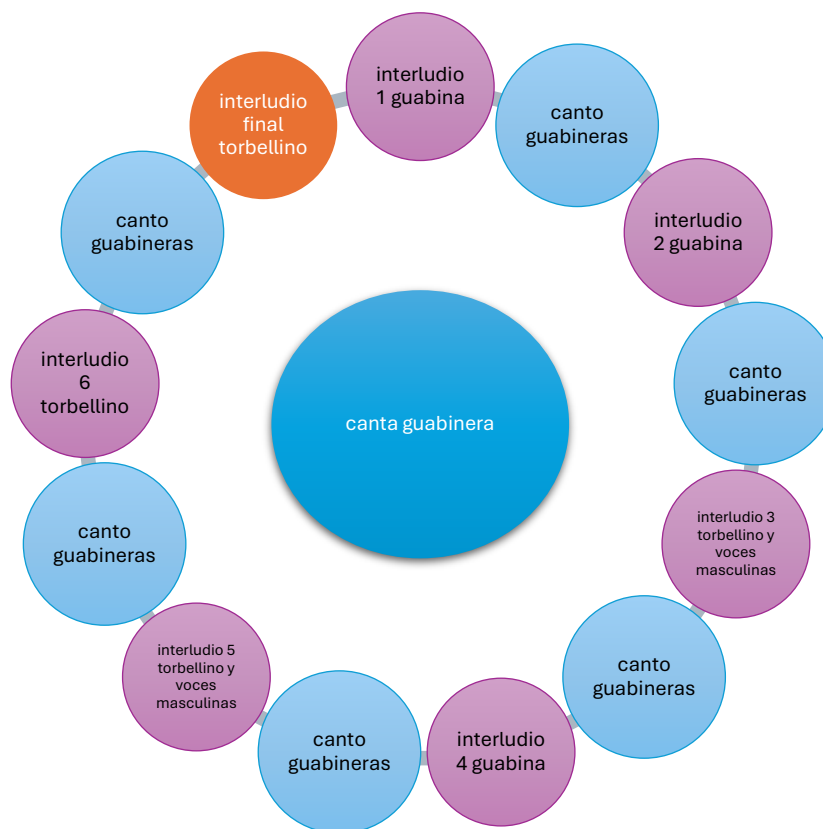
canta guabinera

interludio 1 guabina

canto guabineras

interludio 2 guabina

canto guabineras

interludio 3 torbellino y voces masculinas

canto guabineras

interludio 4 guabina

canto guabineras

interludio 5 torbellino y voces masculinas

canto guabineras

interludio 6 torbellino

canto guabineras

interludio final torbellino